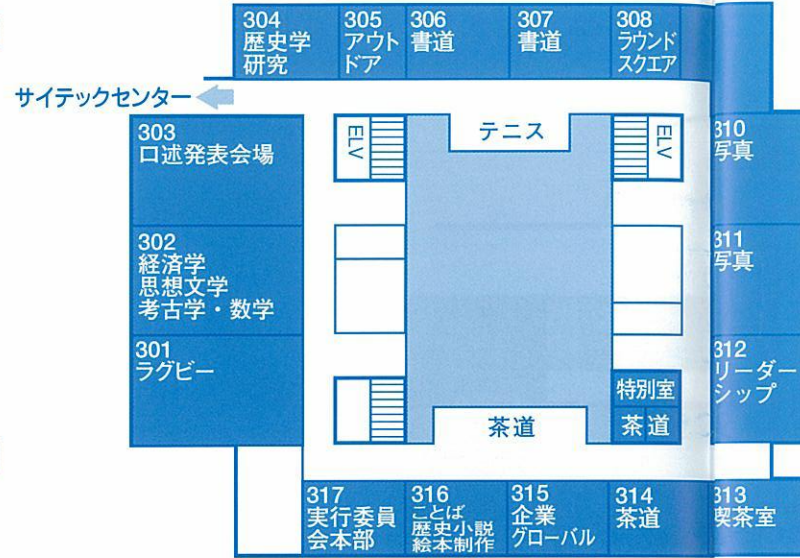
304
歴史学
研究

305
アウト
ドア

306
書道

307
書道

308
ラウンド
スクエア

サイテックセンター

303
口述発表会場

ELV

テニス

ELV

310
写真

302
経済学
思想文学
考古学・数学

311
写真

301
ラグビー

特別室

312
リーダー
シップ

茶道

茶道

317
実行委員
会本部

316
ことば
歴史小説
絵本制作

315
企業
グローバル

314
茶道

313
喫茶室